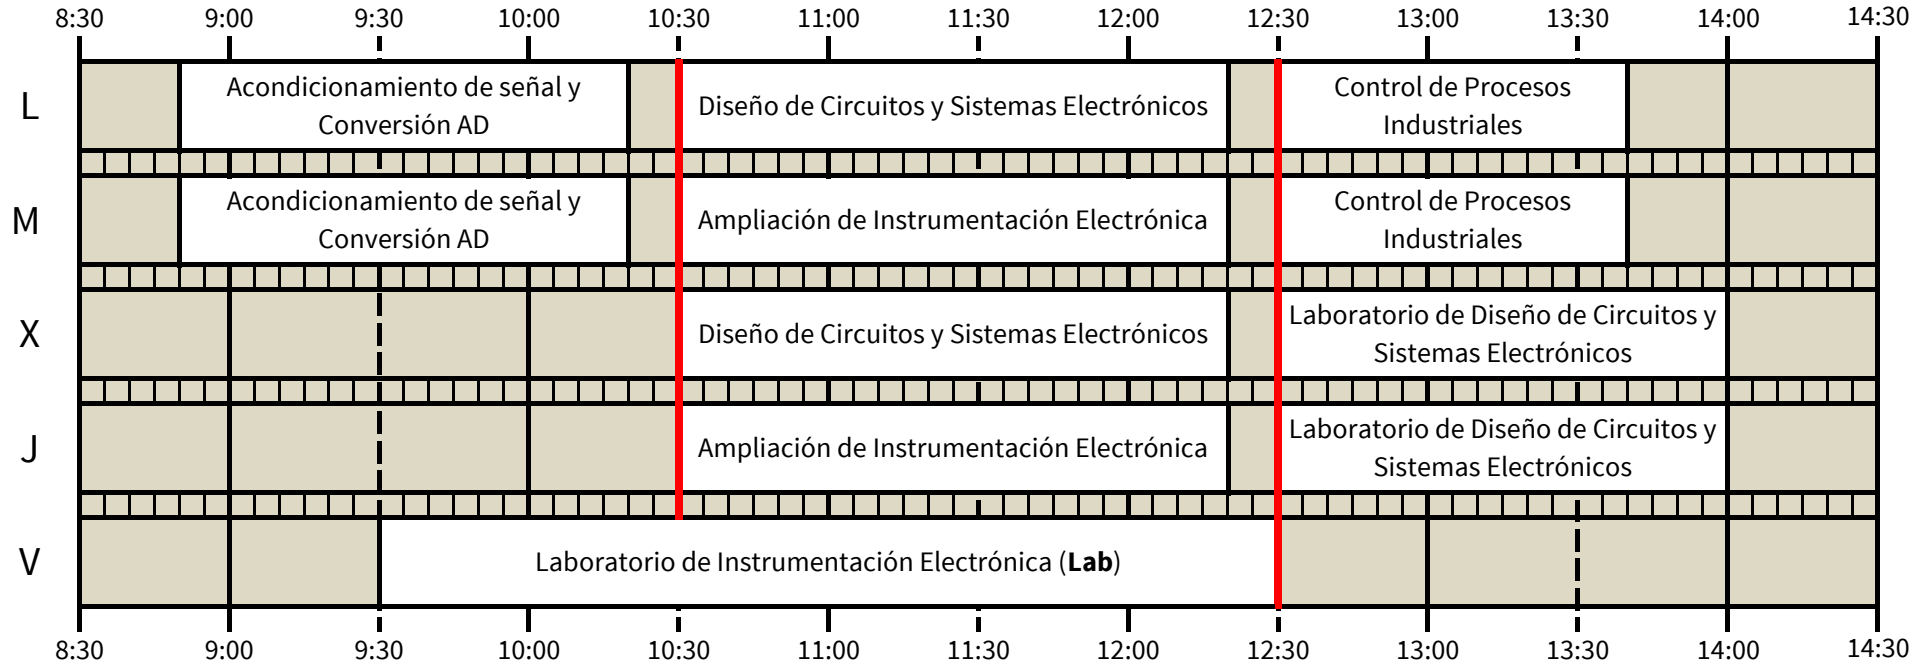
8:30 9:00 9:30 10:00 10:30 11:00 11:30 12:00 12:30 13:00 13:30 14:00 14:30

| | | | |
|---|---|---|---|
| L | Acondicionamiento de señal y Conversión AD | Diseño de Circuitos y Sistemas Electrónicos | Control de Procesos Industriales |
| M | Acondicionamiento de señal y Conversión AD | Ampliación de Instrumentación Electrónica | Control de Procesos Industriales |
| X | | Diseño de Circuitos y Sistemas Electrónicos | Laboratorio de Diseño de Circuitos y Sistemas Electrónicos |
| J | | Ampliación de Instrumentación Electrónica | Laboratorio de Diseño de Circuitos y Sistemas Electrónicos |
| V | Laboratorio de Instrumentación Electrónica (**Lab**) | | |

8:30 9:00 9:30 10:00 10:30 11:00 11:30 12:00 12:30 13:00 13:30 14:00 14:30